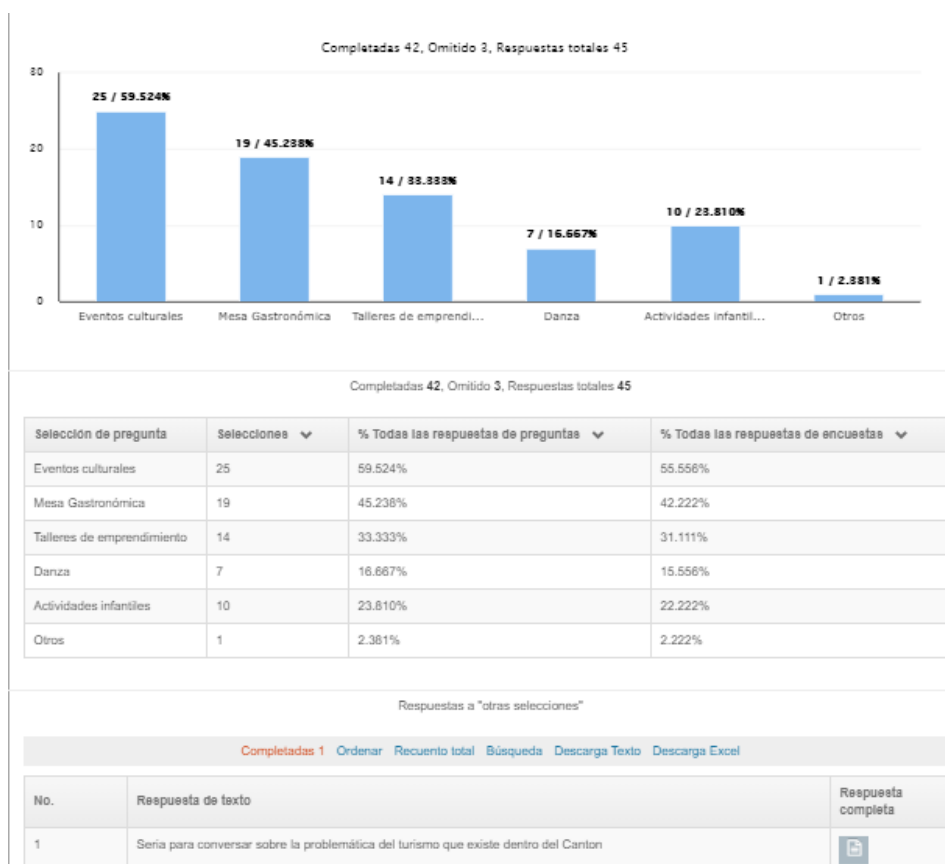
Completadas 42, Omitido 3, Respuestas totales 45

30
20
10
0

25 / 59.524%
19 / 45.238%
14 / 33.333%
7 / 16.667%
10 / 23.810%
1 / 2.381%

Eventos culturales
Mesa Gastronómica
Talleres de emprendi...
Danza
Actividades infantil...
Otros

Completadas 42, Omitido 3, Respuestas totales 45

| Selección de pregunta | Selecciones | % Todas las respuestas de preguntas | % Todas las respuestas de encuestas |
|---|---|---|---|
| Eventos culturales | 25 | 59.524% | 55.556% |
| Mesa Gastronómica | 19 | 45.238% | 42.222% |
| Talleres de emprendimiento | 14 | 33.333% | 31.111% |
| Danza | 7 | 16.667% | 15.556% |
| Actividades infantiles | 10 | 23.810% | 22.222% |
| Otros | 1 | 2.381% | 2.222% |

Respuestas a "otras selecciones"

Completadas 1 Ordenar Recuento total Búsqueda Descarga Texto Descarga Excel

| No. | Respuesta de texto | Respuesta completa |
|---|---|---|
| 1 | Seria para conversar sobre la problemática del turismo que existe dentro del Canton | |